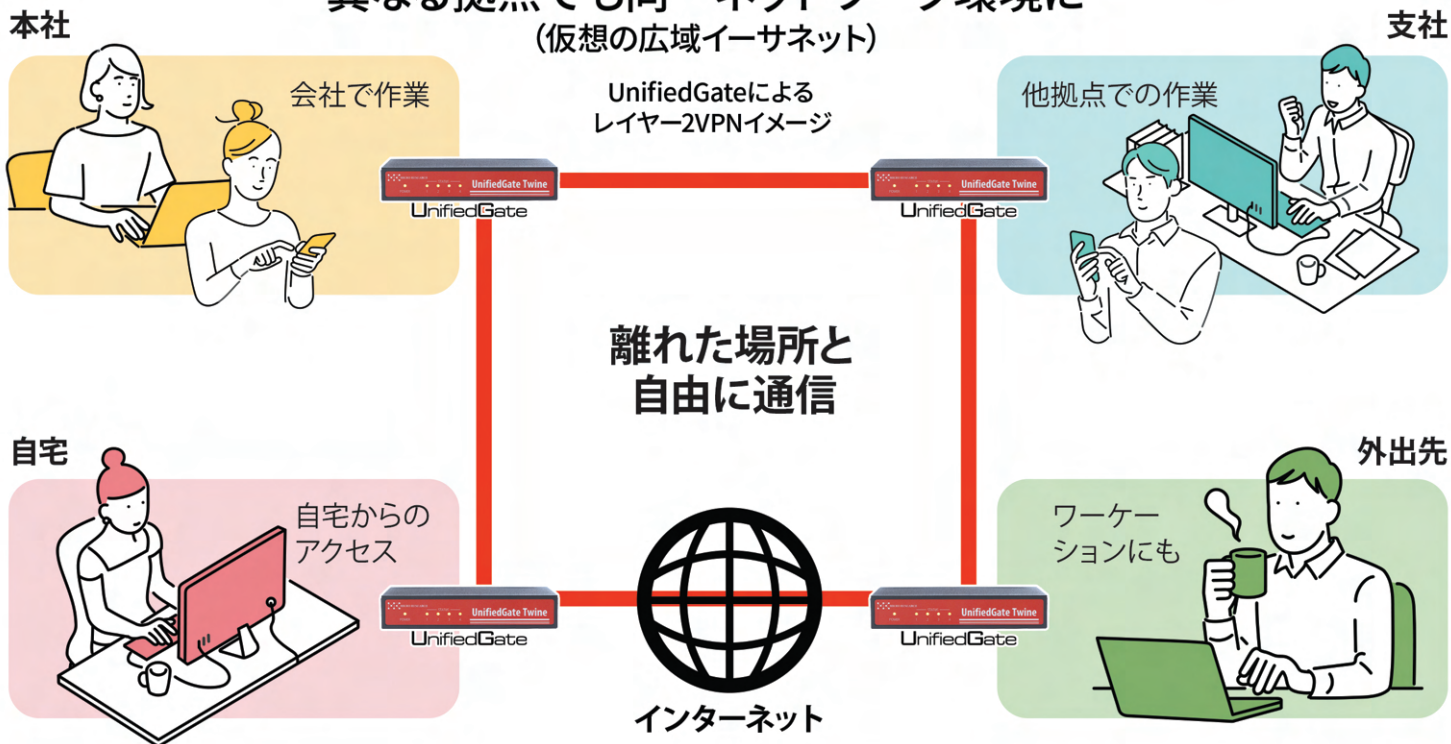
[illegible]
（仮想の広域イーサネット）

本社

会社で作業

UnifiedGateによる
レイヤー2VPNイメージ

支社

他拠点での作業

UnifiedGate Twine
UnifiedGate

UnifiedGate Twine
UnifiedGate

離れた場所と
自由に通信

自宅

自宅からの
アクセス

外出先

ワーケー
ションにも

UnifiedGate Twine
UnifiedGate

UnifiedGate Twine
UnifiedGate

インターネット